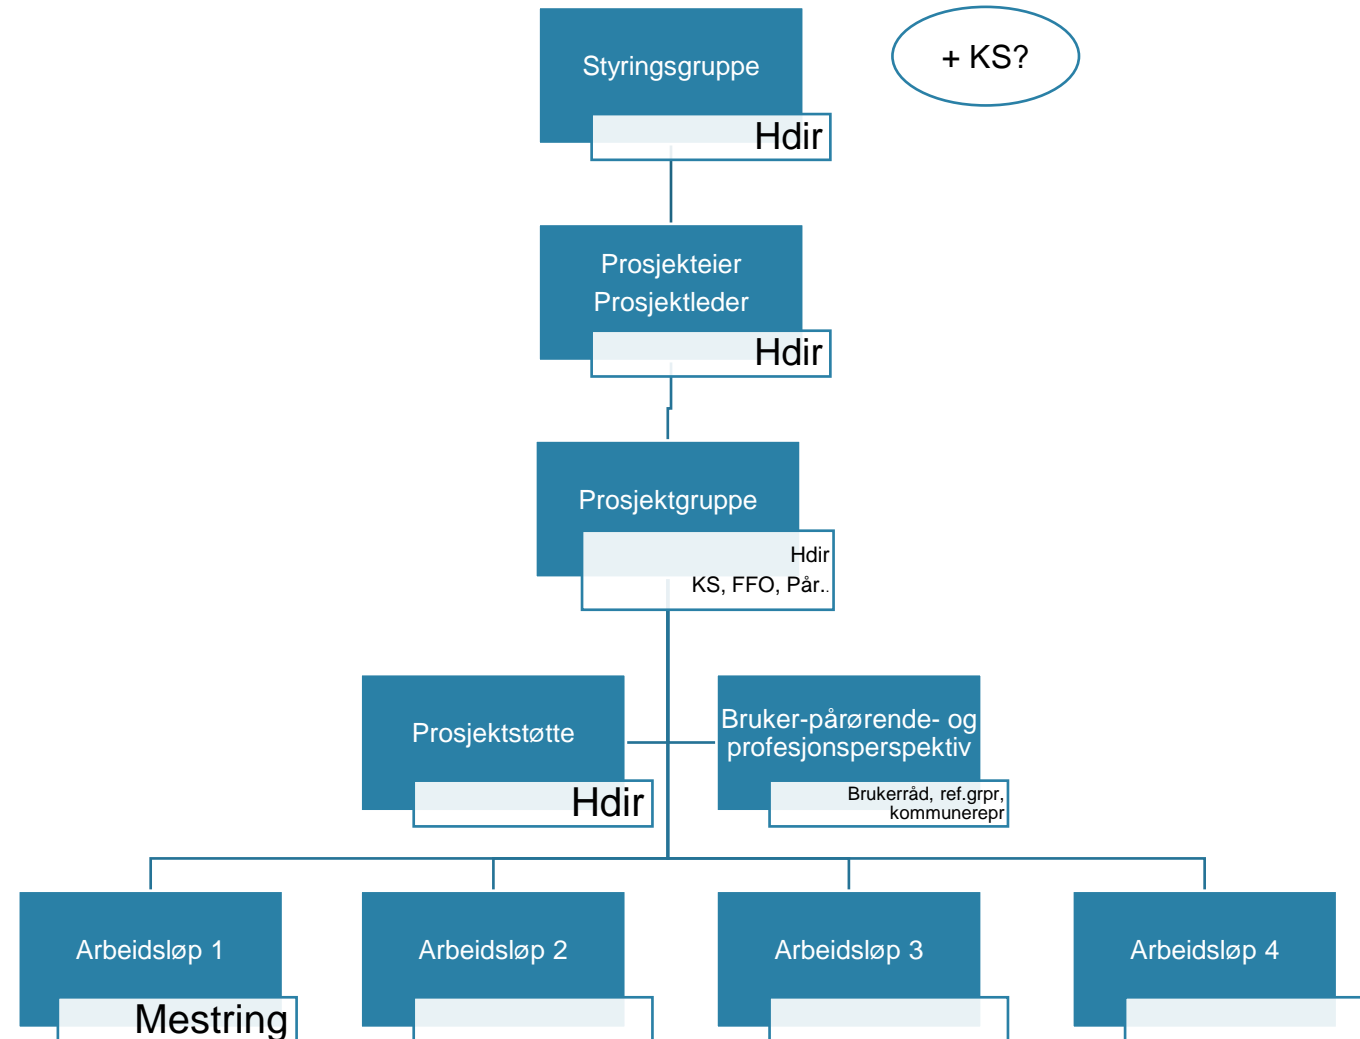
Styringsgruppe

Hdir

+ KS?

Prosjekteier
Prosjektleder

Hdir

Prosjektgruppe

Hdir
KS, FFO, Pår..

Prosjektstøtte

Hdir

Bruker-pårørende- og profesjonsperspektiv

Brukerråd, ref.grpr, kommunerepr

Arbeidsløp 1

Mestring

Arbeidsløp 2

Arbeidsløp 3

Arbeidsløp 4